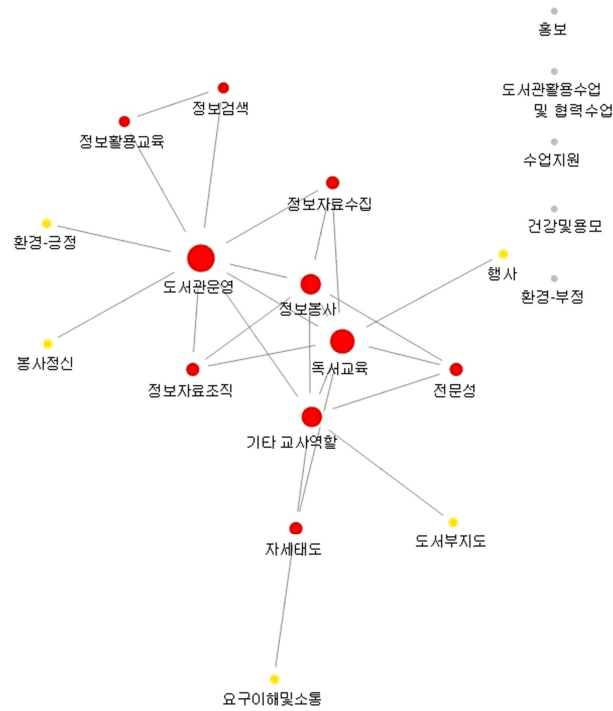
홍보

도서관활용수업 및 협력수업

수업지원

건강및용모

환경-부정

정보검색

정보활용교육

정보자료수집

환경-긍정

도서관운영

행사

정보봉사

봉사정신

독서교육

정보자료조직

전문성

기타 교사역할

도서부지도

자세태도

요구이해및소통